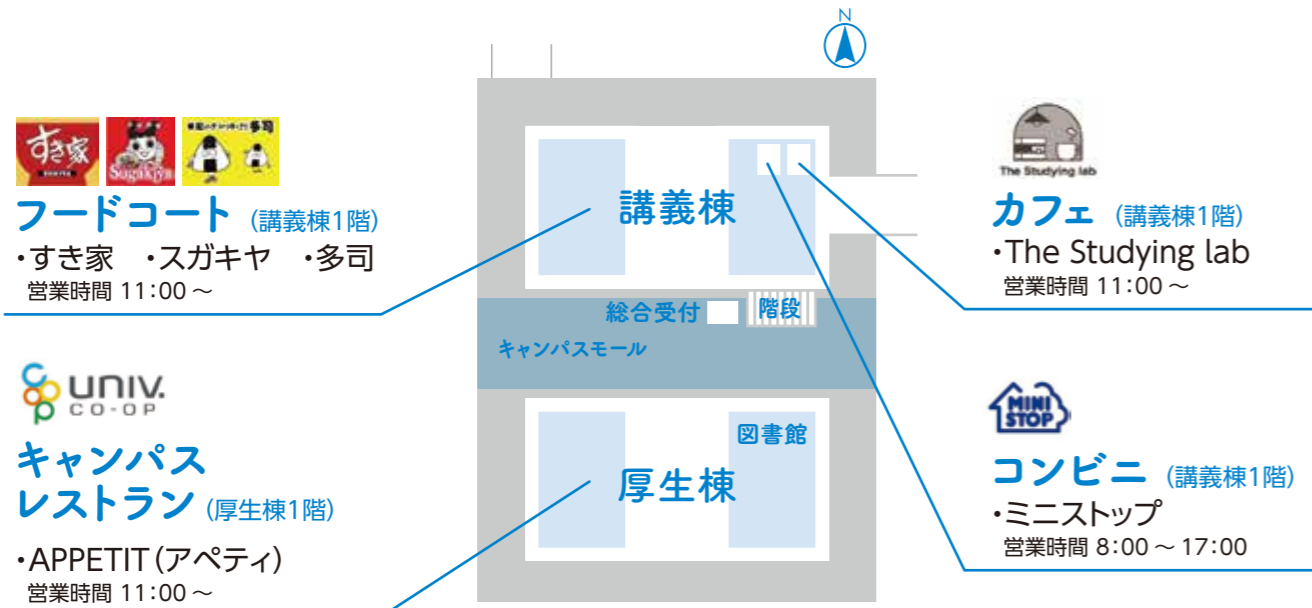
N

すき家

Sugakiya

多司

フードコート（講義棟1階）
・すき家　・スガキヤ　・多司
営業時間 11:00 ～

講義棟

The Studying lab

カフェ（講義棟1階）
・The Studying lab
営業時間 11:00 ～

総合受付　階段

キャンパスモール

univ. CO-OP

キャンパスレストラン（厚生棟1階）
・APPETIT（アペティ）
営業時間 11:00 ～

図書館

厚生棟

MINI STOP

コンビニ（講義棟1階）
・ミニストップ
営業時間 8:00 ～ 17:00